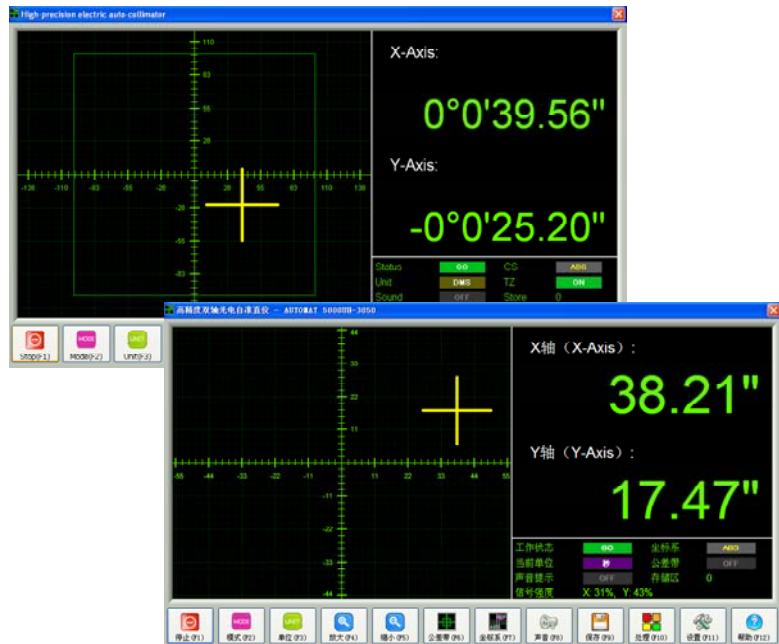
High-precision electric auto-collimator

110
83
55
28
-28
-55
-83
-138 -110 -83 -55 -28 28 55 83 110 138

X-Axis:
0°0'39.56"
Y-Axis:
-0°0'25.20"

Status GO
CS ABS
Unit DMS
TZ ON
Sound OFF
Store 0

Stop(F1) Mode(F2) Unit(F3)

高精度双轴光电自准直仪 - AUTOMAT 5000UB-3050

44
33
22
11
-11
-22
-33
-44
-55 -44 -33 -22 -11 11 22 33 44 55

X轴（X-Axis）:
38.21"
Y轴（Y-Axis）:
17.47"

工作状态 GO
坐标系 ABS
当前单位 秒
公差带 OFF
声音提示 OFF
存储区 0
信号强度 X: 31%, Y: 43%

停止(F1) 模式(F2) 单位(F3) 放大(F4) 缩小(F5) 公差带(F6) 坐标系(F7) 声音(F8) 保存(F9) 处理(F10) 设置(F11) 帮助(F12)